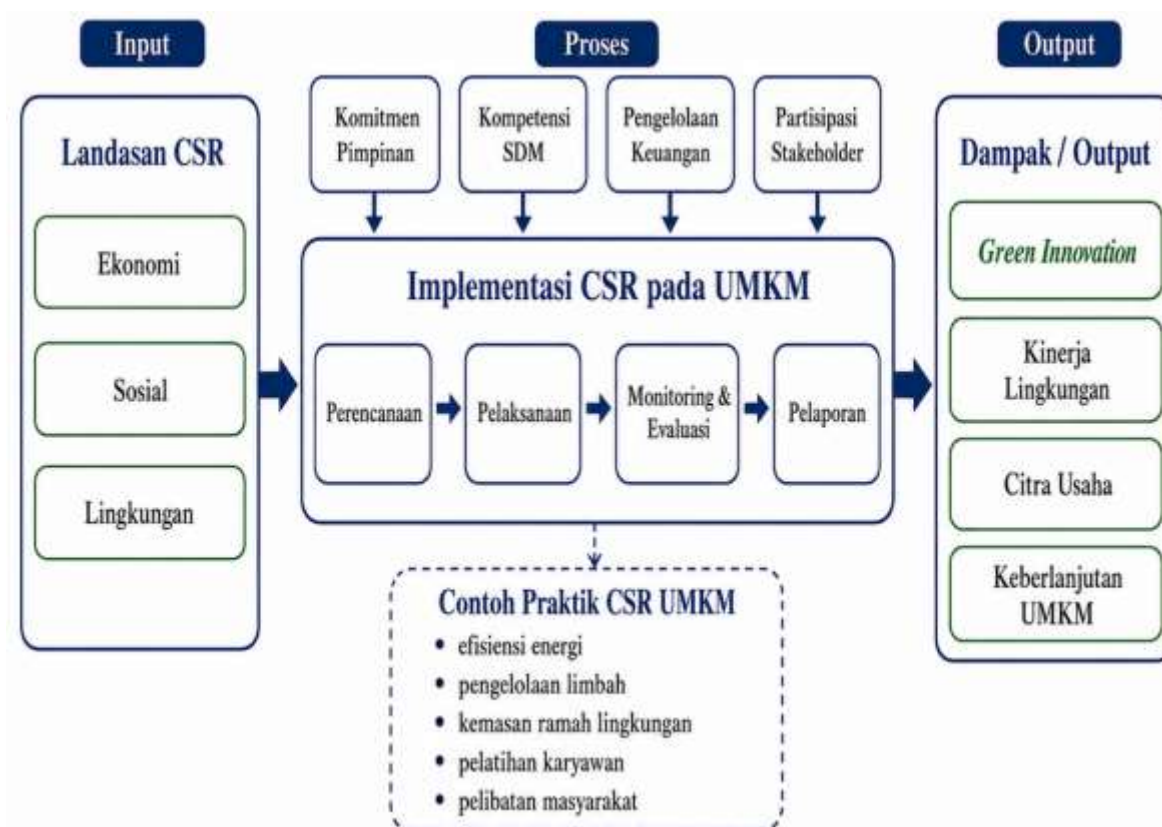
Input

Landasan CSR

Ekonomi

Sosial

Lingkungan

Proses

Komitmen Pimpinan

Kompetensi SDM

Pengelolaan Keuangan

Partisipasi Stakeholder

Implementasi CSR pada UMKM

Perencanaan

Pelaksanaan

Monitoring & Evaluasi

Pelaporan

Contoh Praktik CSR UMKM

• efisiensi energi
• pengelolaan limbah
• kemasan ramah lingkungan
• pelatihan karyawan
• pelibatan masyarakat

Output

Dampak / Output

Green Innovation

Kinerja Lingkungan

Citra Usaha

Keberlanjutan UMKM